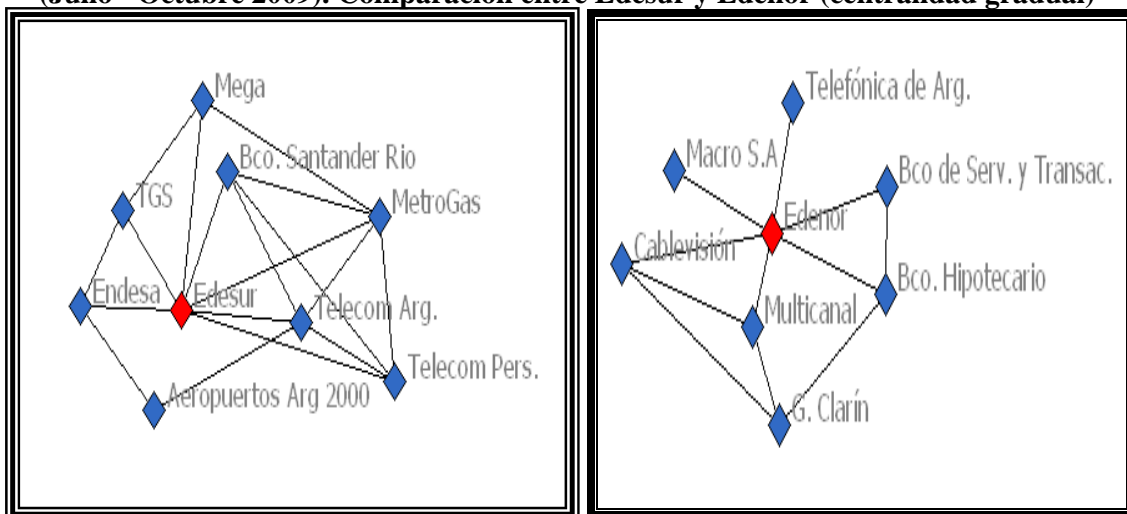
(Julio - Octubre 2009). Comparación entre Edesur y Edenor (centralidad gradual)

Mega
Bco. Santander Rio
TGS
MetroGas
Endesa
Edesur
Telecom Arg.
Telecom Pers.
Aeropuertos Arg 2000

Telefónica de Arg.
Macro S.A
Bco de Serv. y Transac.
Edenor
Cablevisión
Bco. Hipotecario
Multicanal
G. Clarín